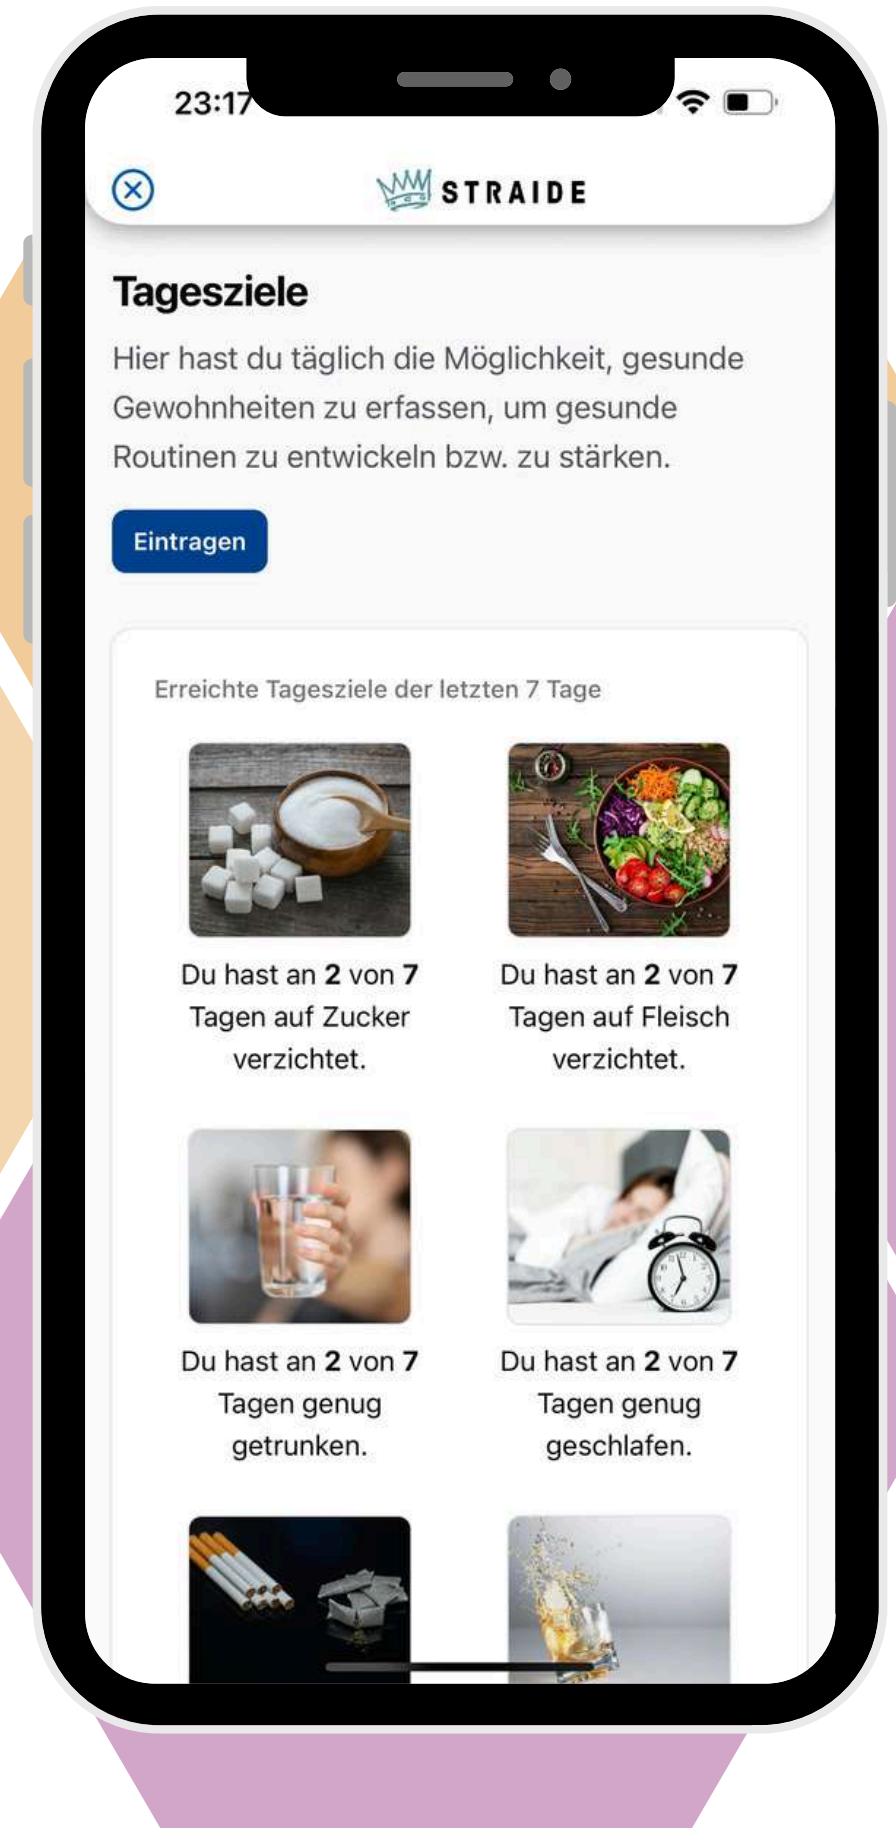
23:17

STRAIDE

Tagesziele

Hier hast du täglich die Möglichkeit, gesunde Gewohnheiten zu erfassen, um gesunde Routinen zu entwickeln bzw. zu stärken.

Eintragen

Erreichte Tagesziele der letzten 7 Tage

Du hast an **2** von **7** Tagen auf Zucker verzichtet.

Du hast an **2** von **7** Tagen auf Fleisch verzichtet.

Du hast an **2** von **7** Tagen genug getrunken.

Du hast an **2** von **7** Tagen genug geschlafen.